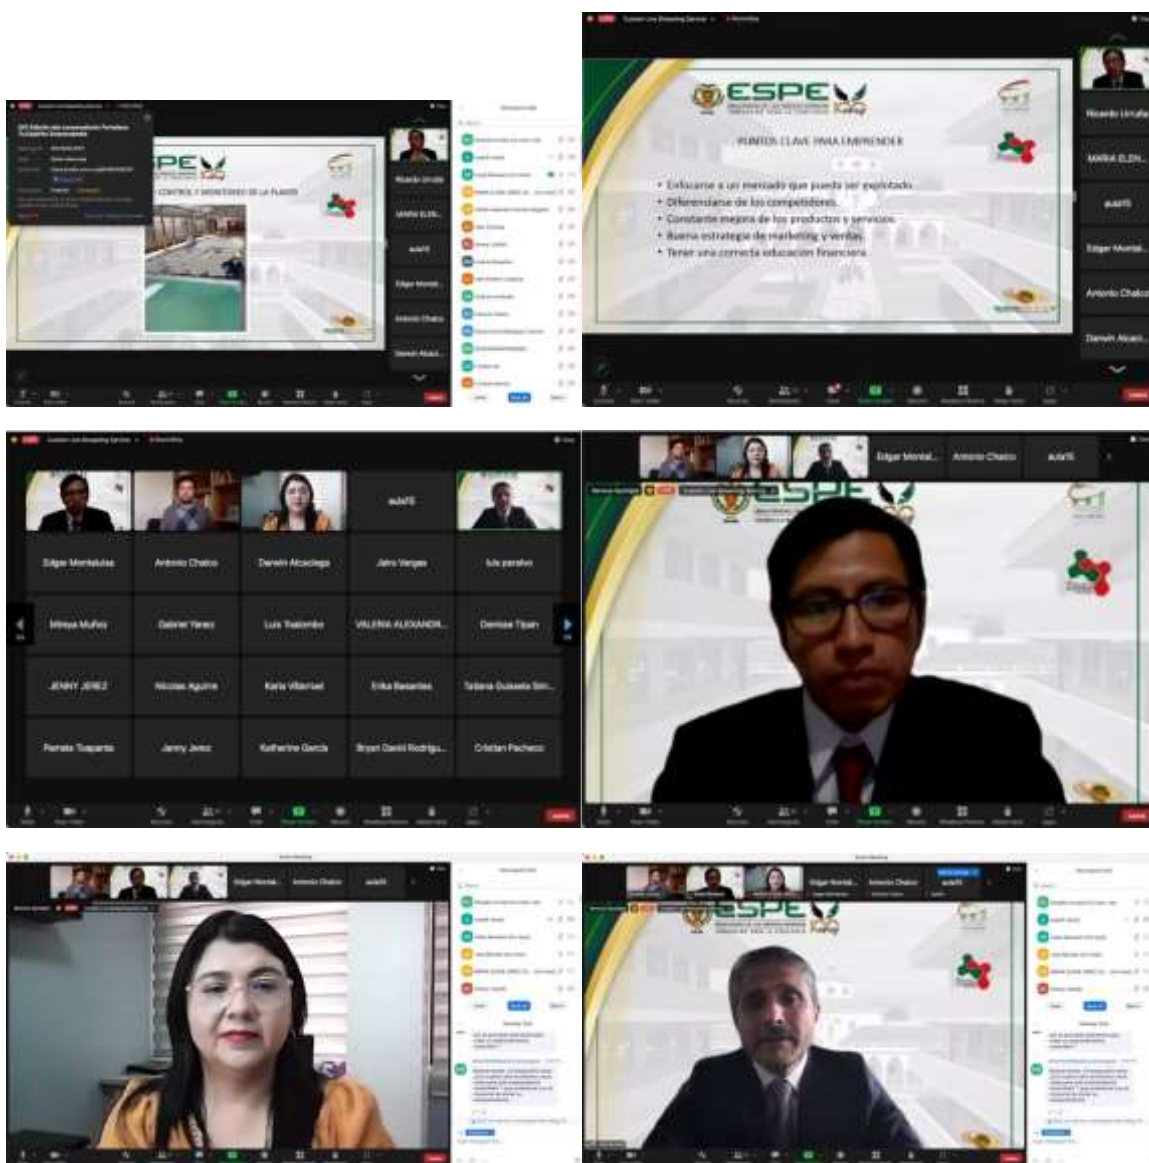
ESPE

CONTROL Y MONITOREO DE LA PLANTA

Ricardo Urrutia

MARIA ELEN...

aula15

Edgar Montal...

Antonio Chalco

Darwin Alcaci...

ESPE

PUNTOS CLAVE PARA EMPRENDER

• Enfocarse a un mercado que pueda ser explotado.
• Diferenciarse de los competidores.
• Constante mejora de los productos y servicios.
• Buena estrategia de marketing y ventas.
• Tener una correcta educación financiera.

Ricardo Urrutia

MARIA ELEN...

aula15

Edgar Montal...

Antonio Chalco

Darwin Alcaci...

Custom Live Streaming Service

Edgar Montalvan

Antonio Chalco

Darwin Alcacinga

aula15

Jairo Vargas

luis peralvo

Mireya Muñoz

Gabriel Yanez

Luis Traslaviña

VALERIA ALEXANDR...

Denisse Tipan

JENNY JEREZ

Nicolas Aguirre

Karla Villarroel

Erika Basantes

Tatiana Guissela Sim...

Pamela Toapanta

Jenny Jerez

Katherine Garcia

Bryan David Rodrigu...

Cristian Pacheco

Edgar Montal...

Antonio Chalco

aula15

ESPE

Edgar Montal...

Antonio Chalco

aula15

Zoom Meeting

ESPE

Edgar Montal...

Antonio Chalco

aula15